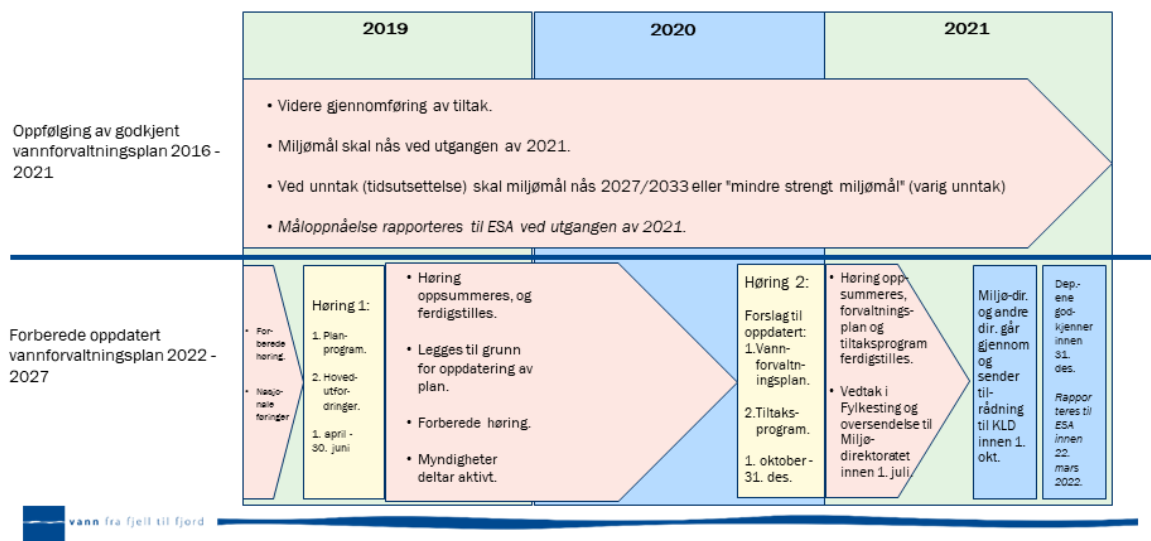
2019

2020

2021

Oppfølging av godkjent vannforvaltningsplan 2016 - 2021

• Videre gjennomføring av tiltak.

• Miljømål skal nås ved utgangen av 2021.

• Ved unntak (tidsutsettelse) skal miljømål nås 2027/2033 eller "mindre strengt miljømål" (varig unntak)

• Måloppnåelse rapporteres til ESA ved utgangen av 2021.

Forberede oppdatert vannforvaltningsplan 2022 - 2027

• Forberede høring.

• Nasjonale føringer

Høring 1:

1. Planprogram.

2. Hovedutfordringer.

1. april - 30. juni

• Høring oppsummeres, og ferdigstilles.

• Legges til grunn for oppdatering av plan.

• Forberede høring.

• Myndigheter deltar aktivt.

Høring 2:

Forslag til oppdatert:
1.Vannforvaltningsplan.

2.Tiltaksprogram.

1. oktober - 31. des.

• Høring oppsummeres, forvaltningsplan og tiltaksprogram ferdigstilles.

• Vedtak i Fylkesting og oversendelse til Miljødirektoratet innen 1. juli.

Miljø-dir. og andre dir. går gjennom og sender tilrådning til KLD innen 1. okt.

Dep.-ene godkjenner innen 31. des.

Rapporteres til ESA innen 22. mars 2022.

vann fra fjell til fjord